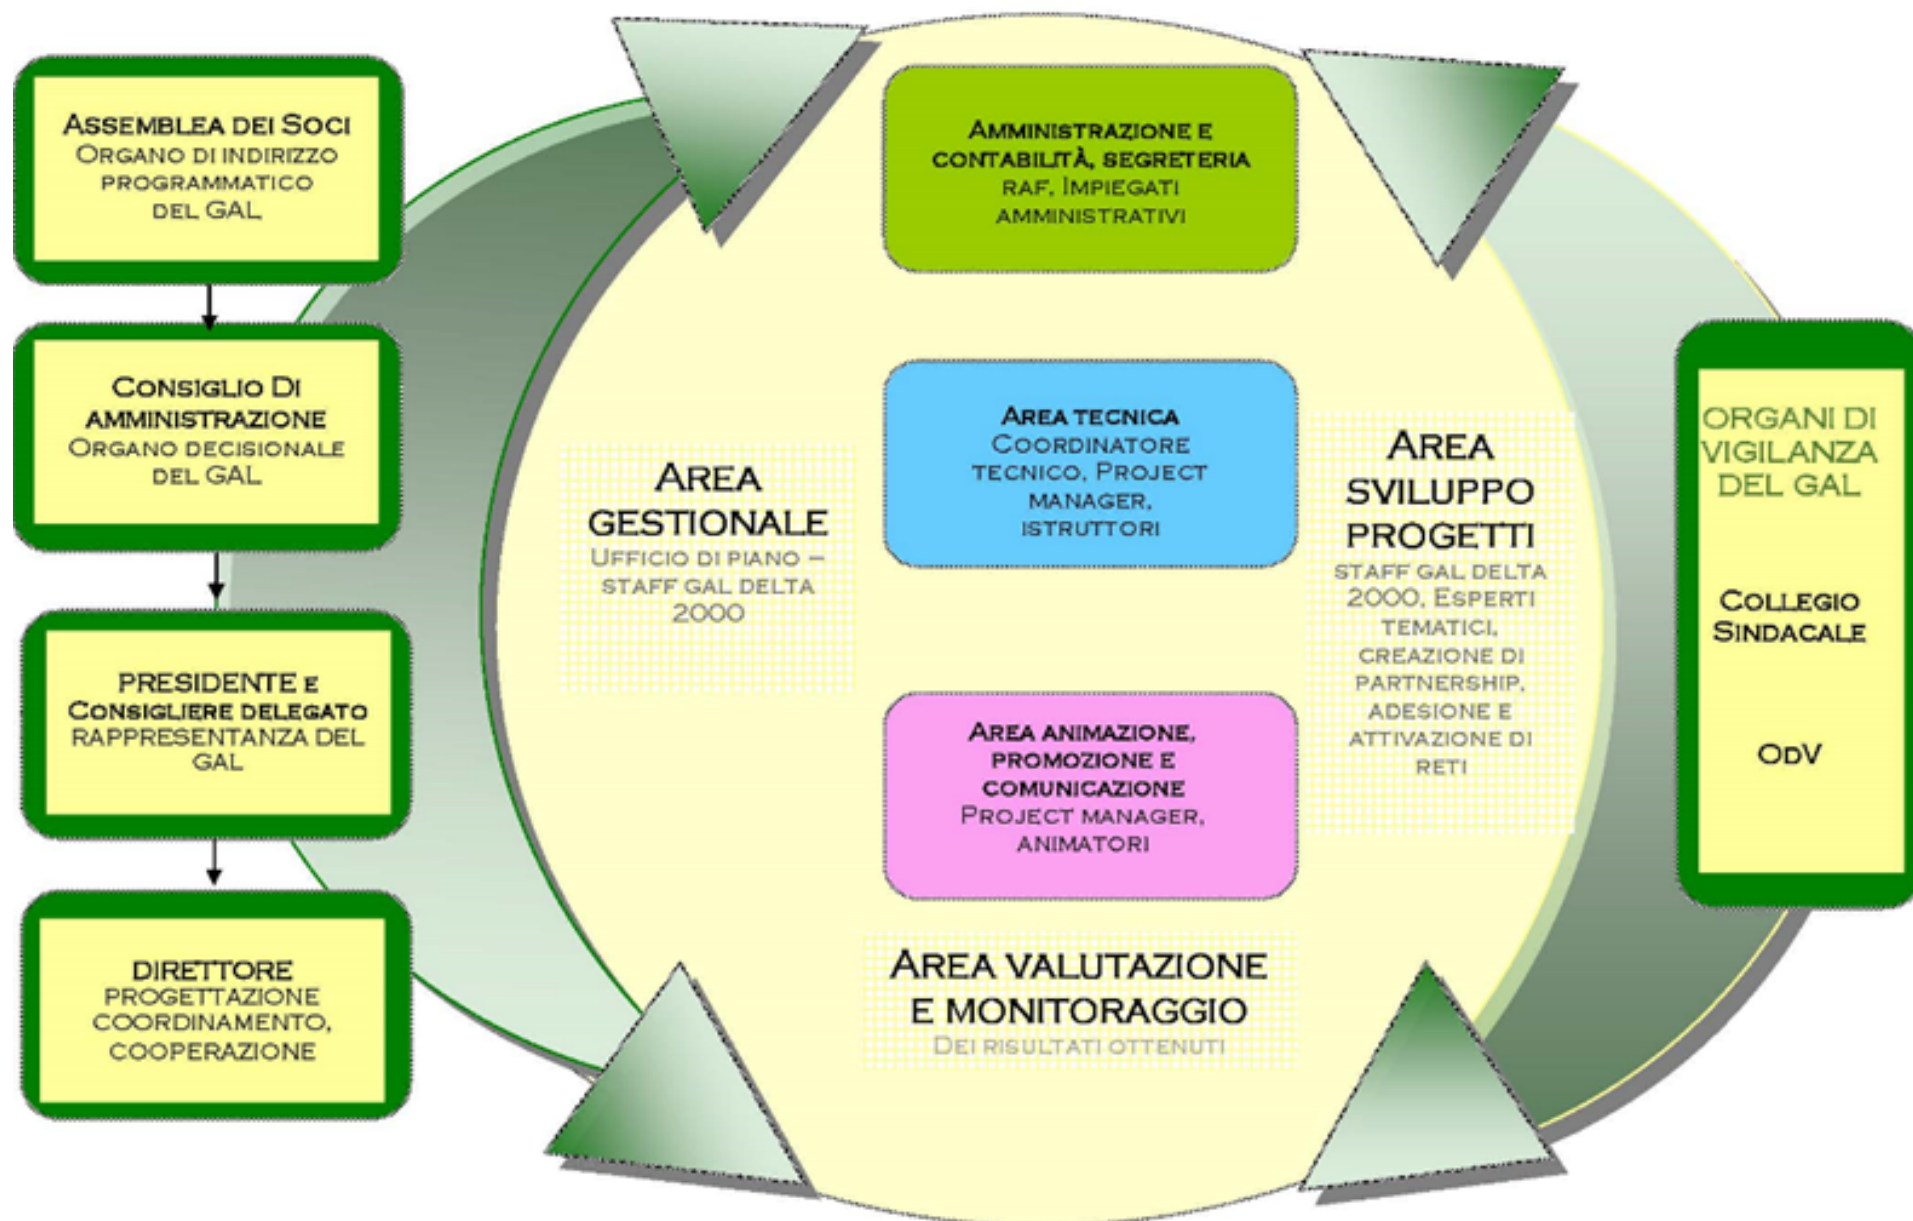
Assemblea dei Soci
Organo di indirizzo programmatico del GAL

Consiglio Di Amministrazione
Organo decisionale del GAL

PRESIDENTE e Consigliere delegato
RAPPRESENTANZA DEL GAL

DIRETTORE
PROGETTAZIONE COORDINAMENTO, COOPERAZIONE

Amministrazione e contabilità, segreteria
RAF, Impiegati amministrativi

Area tecnica
Coordinatore tecnico, Project manager, istruttori

Area animazione, promozione e comunicazione
Project manager, animatori

Area GESTIONALE
Ufficio di piano – staff GAL Delta 2000

Area SVILUPPO PROGETTI
staff GAL Delta 2000, Esperti tematici, creazione di partnership, adesione e attivazione di reti

Area VALUTAZIONE E MONITORAGGIO
Dei risultati ottenuti

ORGANI DI VIGILANZA DEL GAL

Collegio Sindacale

OdV